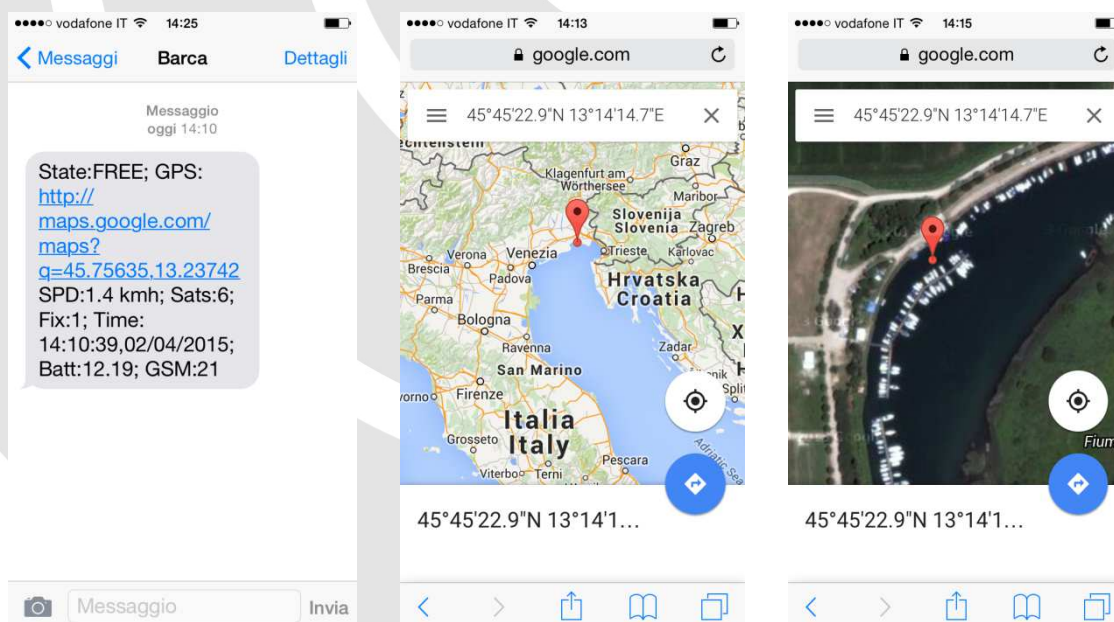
vodafone IT 14:25

Messaggi Barca Dettagli

Messaggio
oggi 14:10

State:FREE; GPS: http://maps.google.com/maps?q=45.75635,13.23742 SPD:1.4 kmh; Sats:6; Fix:1; Time: 14:10:39,02/04/2015; Batt:12.19; GSM:21

Messaggio Invia

vodafone IT 14:13

google.com

45°45'22.9"N 13°14'14.7"E

Klagenfurt am Worthersee
Graz
Maribor
Slovenija
Slovenia
Zagreb
Trieste
Karlovac
Verona
Venezia
Brescia
Padova
Hrvatska
Croatia
Parma
Bologna
Ravenna
Zadar
San Marino
Firenze
Italia
Italy
Grosseto
Pescara
Viterbo
Terni
Split
Adriatic Sea

45°45'22.9"N 13°14'1...

vodafone IT 14:15

google.com

45°45'22.9"N 13°14'14.7"E

Fium

45°45'22.9"N 13°14'1...